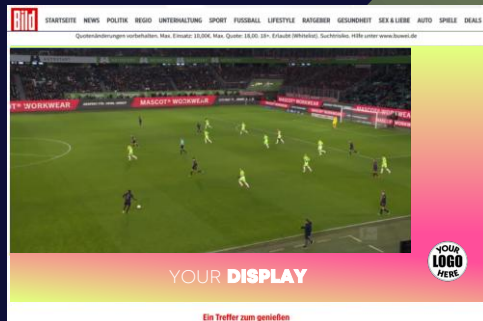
Bild STARTSEITE NEWS POLITIK REGIO UNTERHALTUNG SPORT FUSSBALL LIFESTYLE RATGEBER GESUNDHEIT SEX & LIEBE AUTO SPIELE DEALS

Quotenänderungen vorbehalten. Max. Einsatz: 10,00€. Max. Quote: 18,00. 18+. Erlaubt (Whitelist). Suchtrisiko. Hilfe unter www.buwei.de

MASCOT WORKWEAR MASCOT WORKWEAR MASCOT WORKWEAR

YOUR DISPLAY

YOUR LOGO HERE

Ein Treffer zum genießen